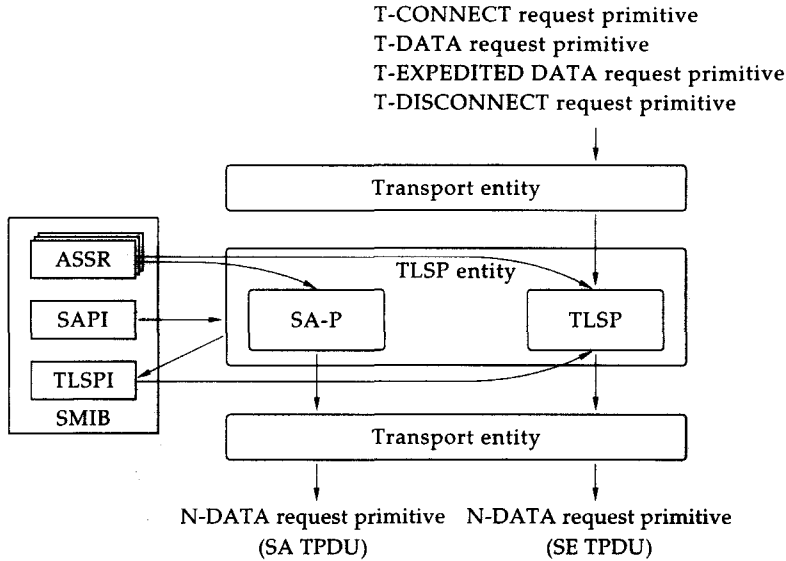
T-CONNECT request primitive
T-DATA request primitive
T-EXPEDITED DATA request primitive
T-DISCONNECT request primitive

Transport entity

ASSR

SAPI

TLSPI

SMIB

TLSP entity

SA-P

TLSP

Transport entity

N-DATA request primitive (SA TPDU)

N-DATA request primitive (SE TPDU)